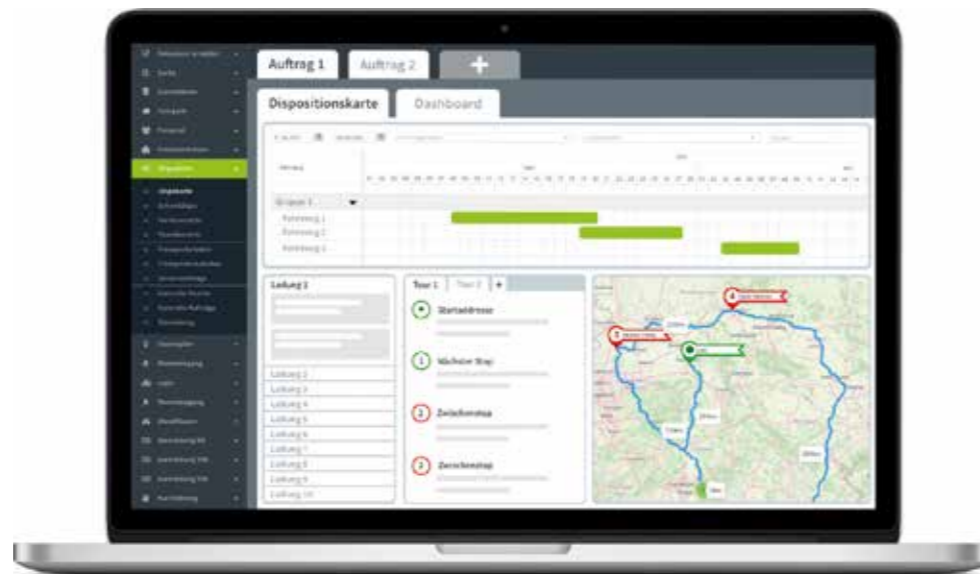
Auftrag 1
Auftrag 2
+
Dispositionskarte
Dashboard
Gruppe 1
Fahrzeug 1
Fahrzeug 2
Fahrzeug 3
Ladung 1
Ladung 2
Ladung 3
Ladung 4
Ladung 5
Ladung 6
Ladung 7
Ladung 8
Ladung 9
Ladung 10
Tour 1
Tour 2
+
Startadresse
1 Nächster Stop
2 Zwischenstop
3 Zwischenstop